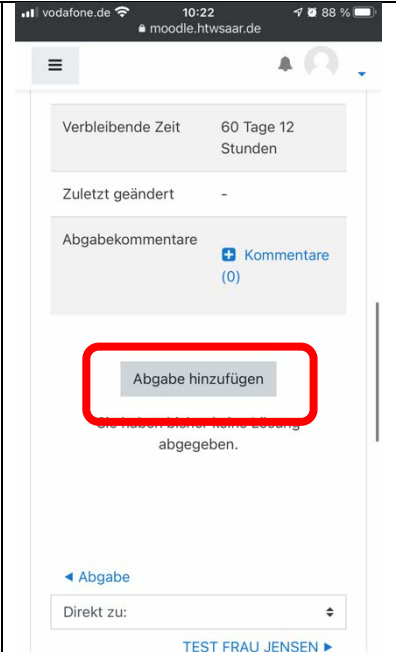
vodafone.de 10:22 88 %
moodle.htwsaar.de

| Verbleibende Zeit | 60 Tage 12 Stunden |
|---|---|
| Zuletzt geändert | - |
| Abgabekommentare | Kommentare (0) |

Abgabe hinzufügen

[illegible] abgegeben.

◄ Abgabe

Direkt zu:

TEST FRAU JENSEN ►